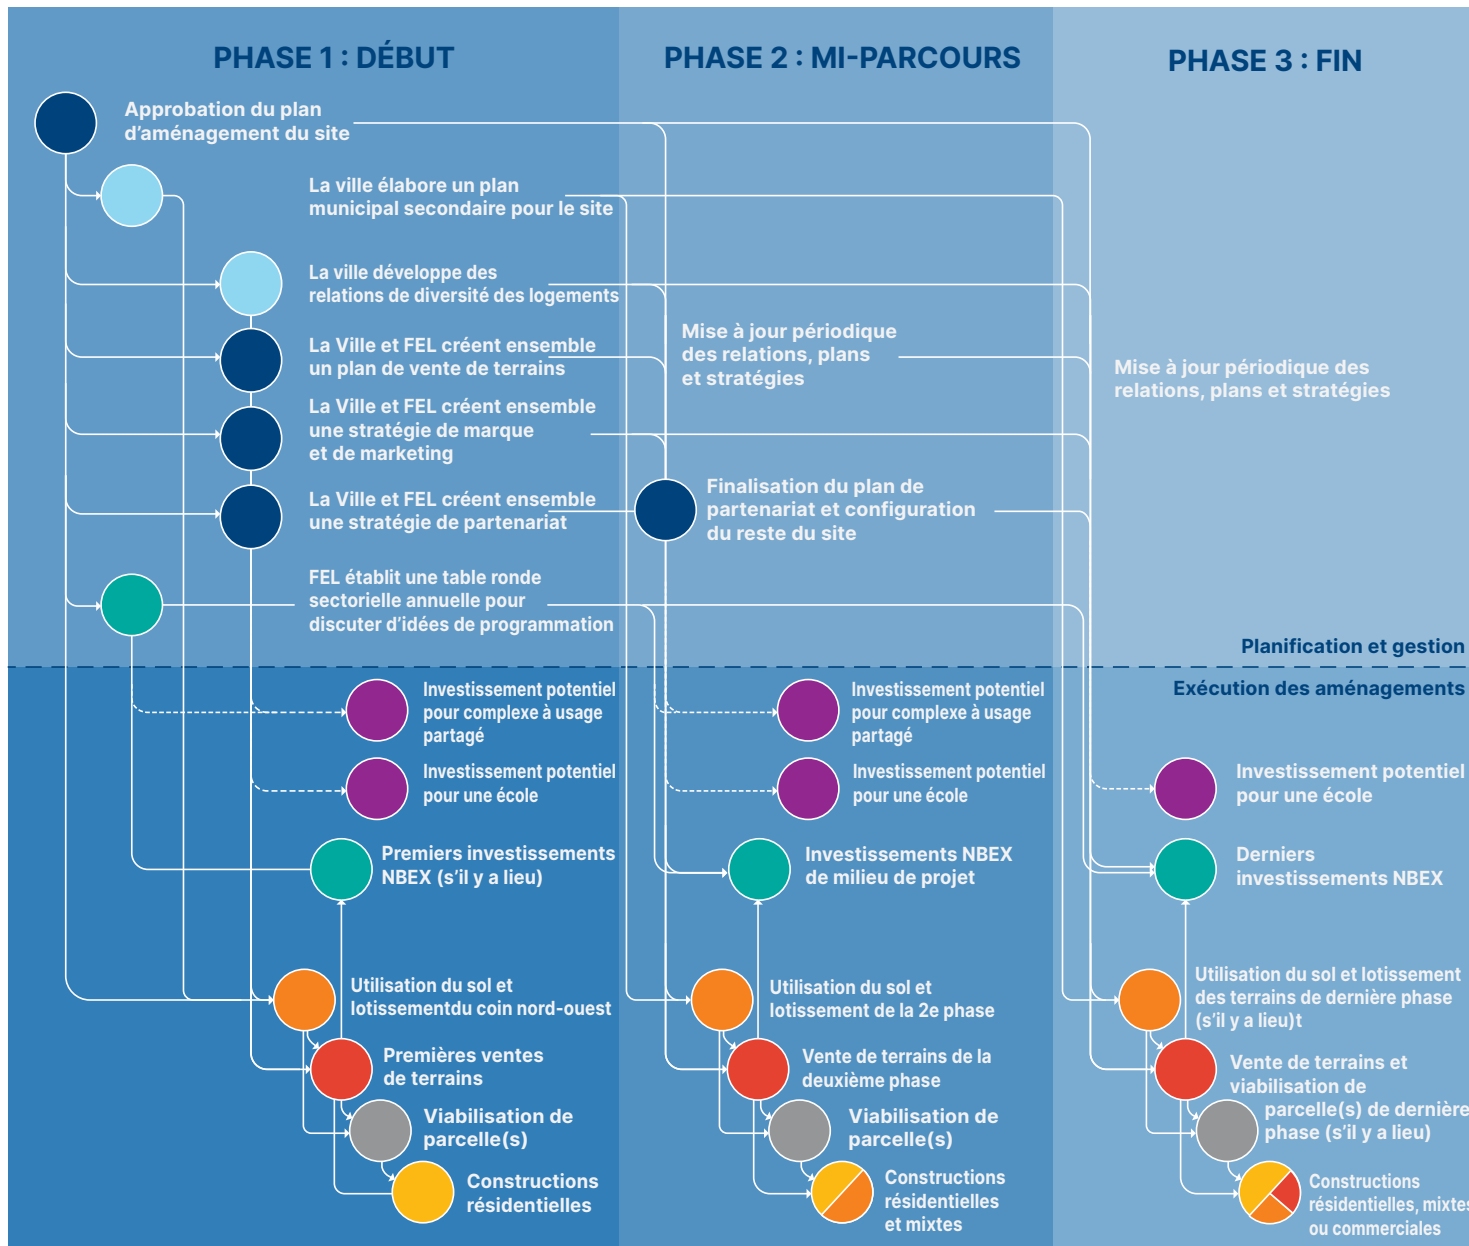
PHASE 1 : DÉBUT

PHASE 2 : MI-PARCOURS

PHASE 3 : FIN

Approbation du plan d'aménagement du site

La ville élabore un plan municipal secondaire pour le site

La ville développe des relations de diversité des logements

La Ville et FEL créent ensemble un plan de vente de terrains

La Ville et FEL créent ensemble une stratégie de marque et de marketing

La Ville et FEL créent ensemble une stratégie de partenariat

FEL établit une table ronde sectorielle annuelle pour discuter d'idées de programmation

Mise à jour périodique des relations, plans et stratégies

Finalisation du plan de partenariat et configuration du reste du site

Mise à jour périodique des relations, plans et stratégies

Planification et gestion

Exécution des aménagements

Investissement potentiel pour complexe à usage partagé

Investissement potentiel pour une école

Premiers investissements NBEX (s'il y a lieu)

Utilisation du sol et lotissementdu coin nord-ouest

Premières ventes de terrains

Viabilisation de parcelle(s)

Constructions résidentielles

Investissement potentiel pour complexe à usage partagé

Investissement potentiel pour une école

Investissements NBEX de milieu de projet

Utilisation du sol et lotissement de la 2e phase

Vente de terrains de la deuxième phase

Viabilisation de parcelle(s)

Constructions résidentielles et mixtes

Investissement potentiel pour une école

Derniers investissements NBEX

Utilisation du sol et lotissement des terrains de dernière phase (s'il y a lieu)t

Vente de terrains et viabilisation de parcelle(s) de dernière phase (s'il y a lieu)

Constructions résidentielles, mixtes ou commerciales